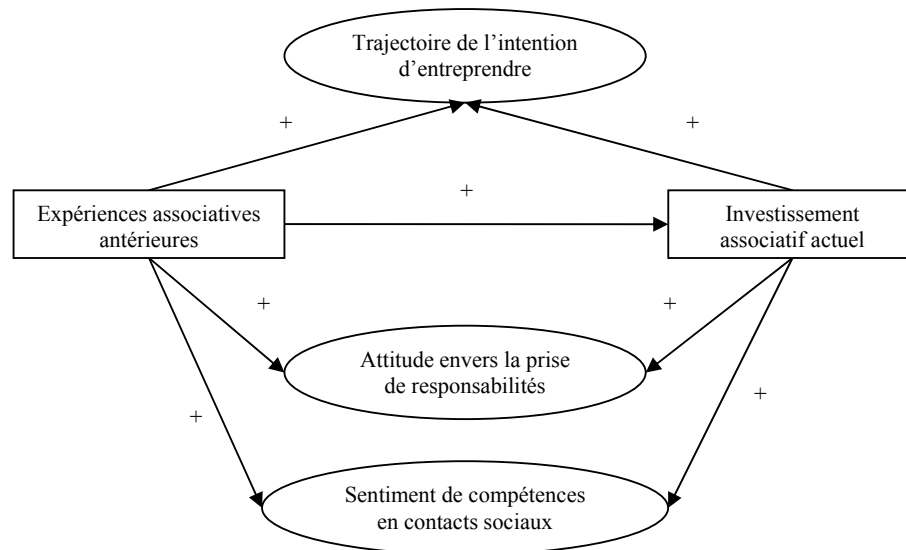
Trajectoire de l'intention d'entreprendre

+

+

+

Expériences associatives antérieures

Investissement associatif actuel

+

+

Attitude envers la prise de responsabilités

+

+

Sentiment de compétences en contacts sociaux